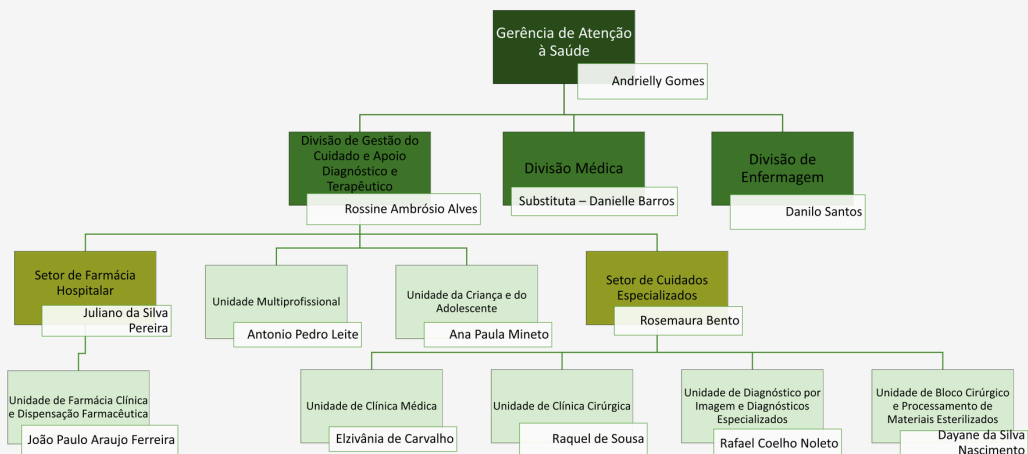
Gerência de Atenção à Saúde
Andrielly Gomes

Divisão de Gestão do Cuidado e Apoio Diagnóstico e Terapêutico
Rossine Ambrósio Alves

Divisão Médica
Substituta – Danielle Barros

Divisão de Enfermagem
Danilo Santos

Setor de Farmácia Hospitalar
Juliano da Silva Pereira

Unidade Multiprofissional
Antonio Pedro Leite

Unidade da Criança e do Adolescente
Ana Paula Mineto

Setor de Cuidados Especializados
Rosemaura Bento

Unidade de Farmácia Clínica e Dispensação Farmacêutica
João Paulo Araujo Ferreira

Unidade de Clínica Médica
Elzivânia de Carvalho

Unidade de Clínica Cirúrgica
Raquel de Sousa

Unidade de Diagnóstico por Imagem e Diagnósticos Especializados
Rafael Coelho Noleto

Unidade de Bloco Cirúrgico e Processamento de Materiais Esterilizados
Dayane da Silva Nascimento